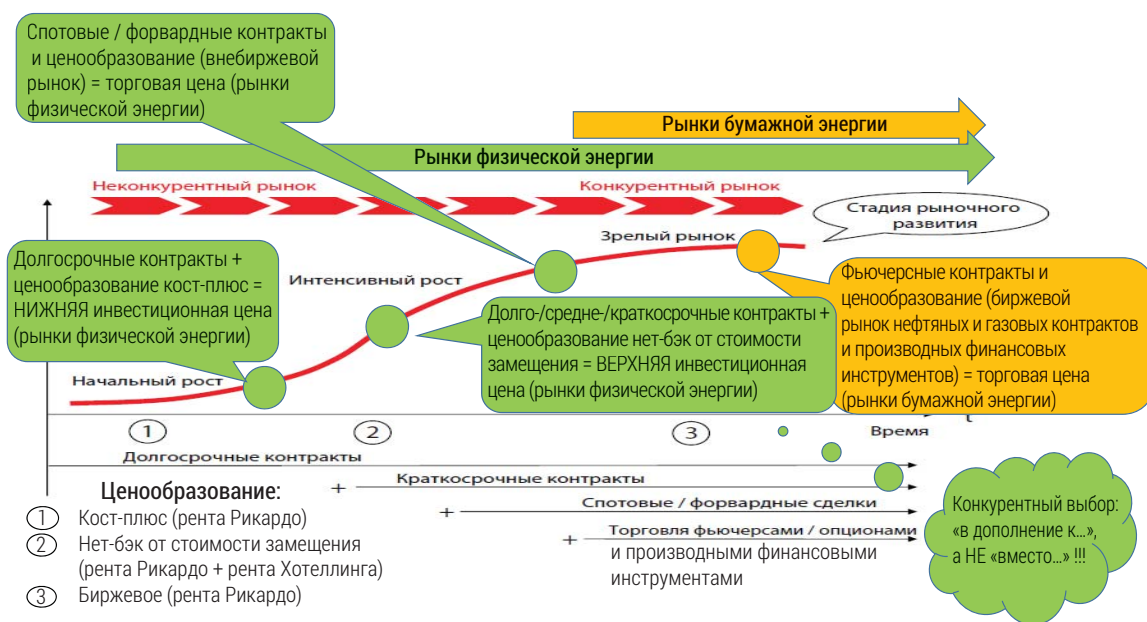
Спотовые / форвардные контракты и ценообразование (внебиржевой рынок) = торговая цена (рынки физической энергии)

Рынки бумажной энергии

Рынки физической энергии

Неконкурентный рынок

Конкурентный рынок

Стадия рыночного развития

Зрелый рынок

Долгосрочные контракты + ценообразование кост-плюс = НИЖНЯЯ инвестиционная цена (рынки физической энергии)

Интенсивный рост

Фьючерсные контракты и ценообразование (биржевой рынок нефтяных и газовых контрактов и производных финансовых инструментов) = торговая цена (рынки бумажной энергии)

Долго-/средне-/краткосрочные контракты + ценообразование нет-бэк от стоимости замещения = ВЕРХНЯЯ инвестиционная цена (рынки физической энергии)

Начальный рост

1

2

3

Время

t

Долгосрочные контракты

Ценообразование:

+

Краткосрочные контракты

1 Кост-плюс (рента Рикардо)

2 Нет-бэк от стоимости замещения (рента Рикардо + рента Хотеллинга)

3 Биржевое (рента Рикардо)

+

Спотовые / форвардные сделки

+

Торговля фьючерсами / опционами и производными финансовыми инструментами

Конкурентный выбор: «в дополнение к...», а НЕ «вместо...» !!!